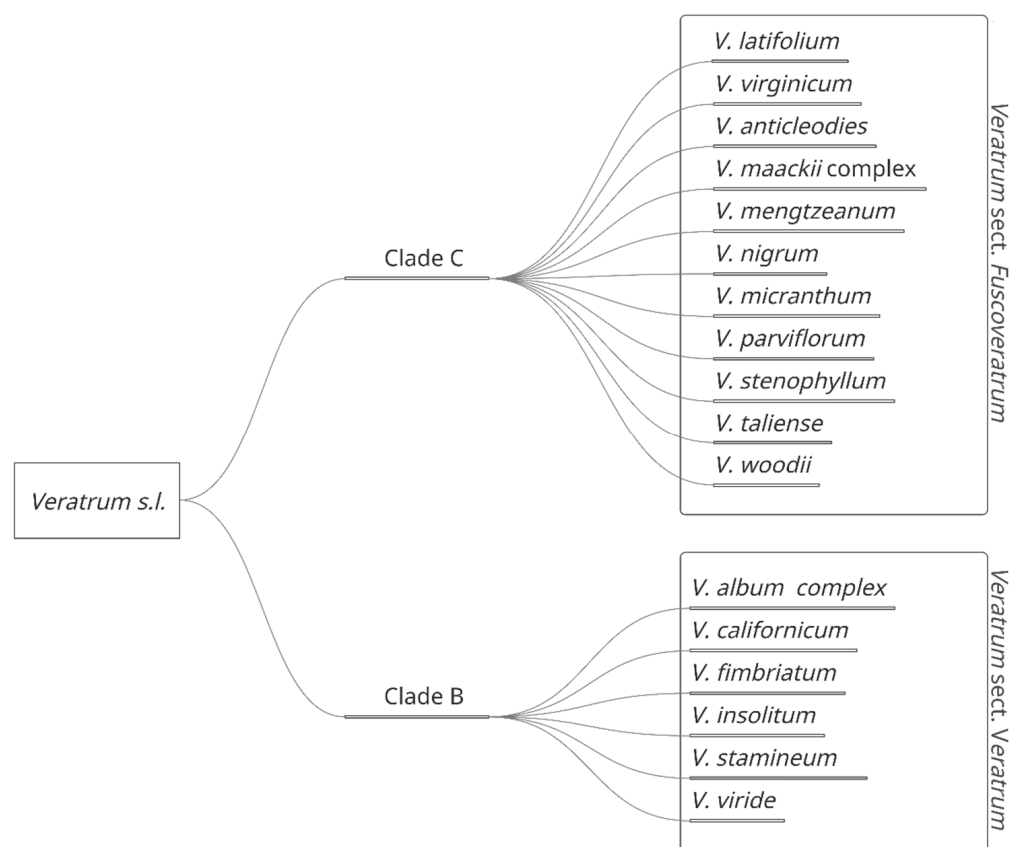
Veratrum s.l.

Clade C

V. latifolium
V. virginicum
V. anticleodies
V. maackii complex
V. mengtzeanum
V. nigrum
V. micranthum
V. parviflorum
V. stenophyllum
V. taliense
V. woodii

Veratrum sect. Fuscoveratrum

Clade B

V. album complex
V. californicum
V. fimbriatum
V. insolitum
V. stamineum
V. viride

Veratrum sect. Veratrum